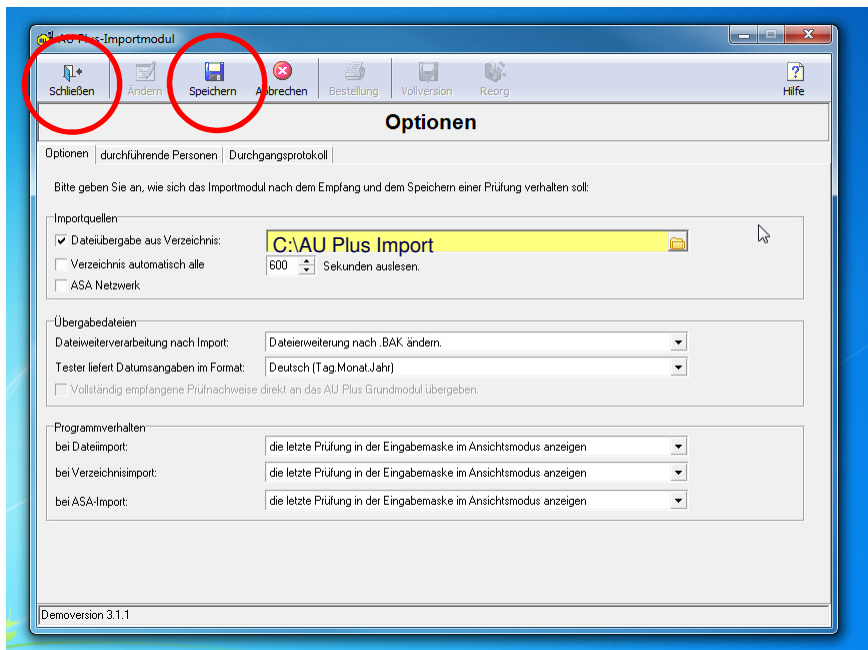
AU Plus-Importmodul

Schließen
Ändern
Speichern
Abbrechen
Bestellung
Vollversion
Reorg
Hilfe

Optionen

Optionen | durchführende Personen | Durchgangsprotokoll

Bitte geben Sie an, wie sich das Importmodul nach dem Empfang und dem Speichern einer Prüfung verhalten soll:

Importquellen
Dateiübergabe aus Verzeichnis: C:\AU Plus Import
Verzeichnis automatisch alle 600 Sekunden auslesen.
ASA Netzwerk

Übergabedateien
Dateiweiterverarbeitung nach Import: Dateierweiterung nach .BAK ändern.
Tester liefert Datumsangaben im Format: Deutsch (Tag.Monat.Jahr)
Vollständig empfangene Prüfnachweise direkt an das AU Plus Grundmodul übergeben.

Programmverhalten
bei Dateiimport: die letzte Prüfung in der Eingabemaske im Ansichtsmodus anzeigen
bei Verzeichnisimport: die letzte Prüfung in der Eingabemaske im Ansichtsmodus anzeigen
bei ASA-Import: die letzte Prüfung in der Eingabemaske im Ansichtsmodus anzeigen

Demoversion 3.1.1